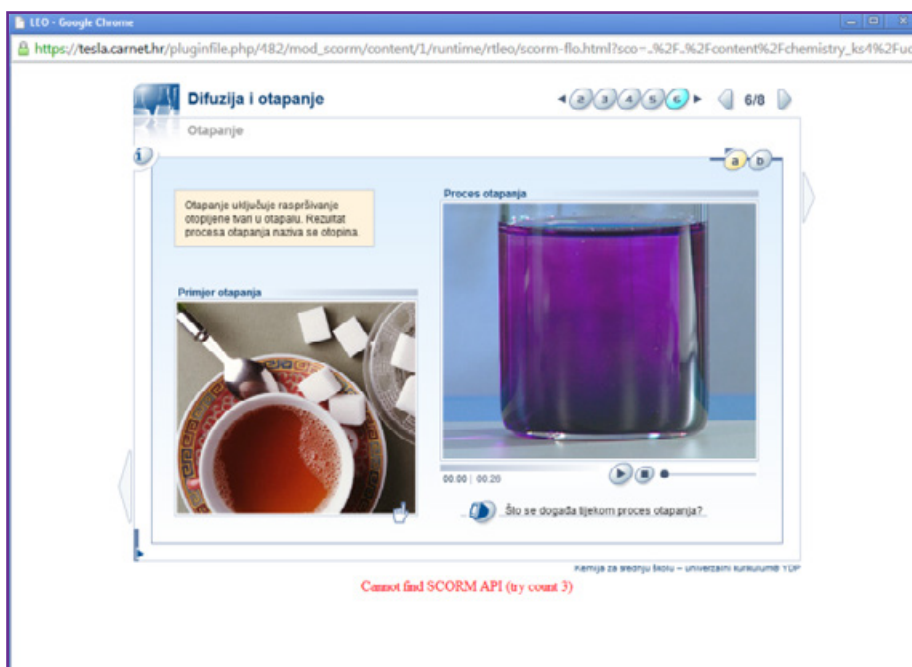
LEO - Google Chrome

https://tesla.carnet.hr/pluginfile.php/482/mod_scorm/content/1/runtime/rtleo/scorm-flo.html?sco-..%2F..%2Fcontent%2Fchemistry_ks4%2Fuc

Difuzija i otapanje

2 3 4 5 6

6/8

Otapanje

i

a b

Otapanje uključuje raspršivanje otopljene tvari u otapalu. Rezultat procesa otapanja naziva se otopina.

Proces otapanja

Primjer otapanja

00.00 | 00:20

Što se događa tijekom proces otapanja?

Kemija za srednju školu – univerzalni kurikulum® YDP

Cannot find SCORM API (try count 3)